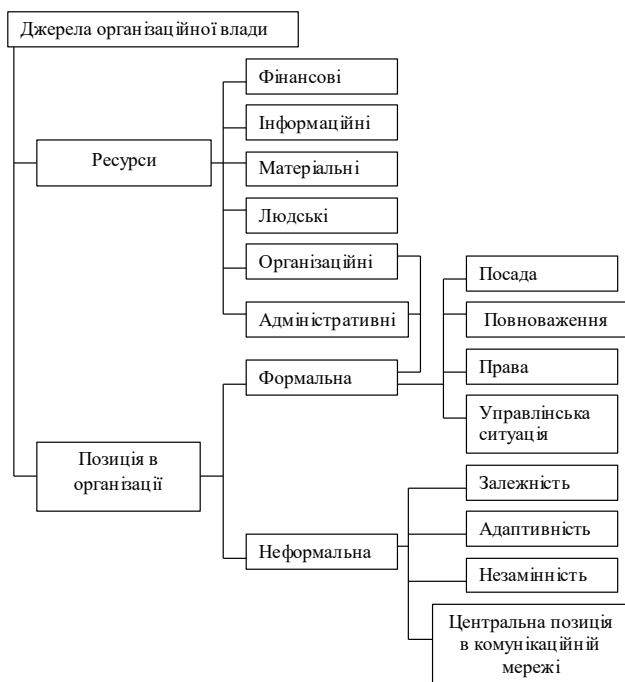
Джерела організаційної влади

Ресурси

Фінансові

Інформаційні

Матеріальні

Людські

Організаційні

Адміністративні

Позиція в організації

Формальна

Посада

Повноваження

Права

Управлінська ситуація

Неформальна

Залежність

Адаптивність

Незамінність

Центральна позиція в комунікаційній мережі